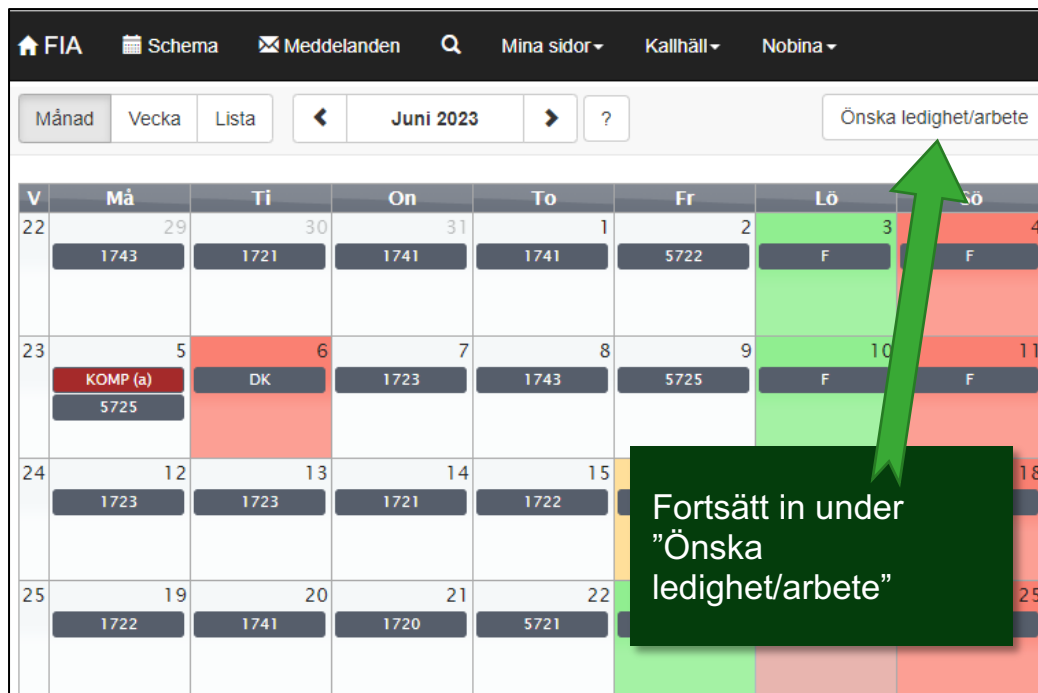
FIA Schema Meddelanden Mina sidor Kallhäll Nobina

Månad Vecka Lista < Juni 2023 > ? Önska ledighet/arbete

| V | Må | Ti | On | To | Fr | Lö | Sö |
|---|---|---|---|---|---|---|---|
| 22 | 29 1743 | 30 1721 | 31 1741 | 1 1741 | 2 5722 | 3 F | 4 F |
| 23 | 5 KOMP (a) 5725 | 6 DK | 7 1723 | 8 1743 | 9 5725 | 10 F | 11 F |
| 24 | 12 1723 | 13 1723 | 14 1721 | 15 1722 | | | 18 |
| 25 | 19 1722 | 20 1741 | 21 1720 | 22 5721 | | | 25 |

Fortsätt in under ”Önska ledighet/arbete”